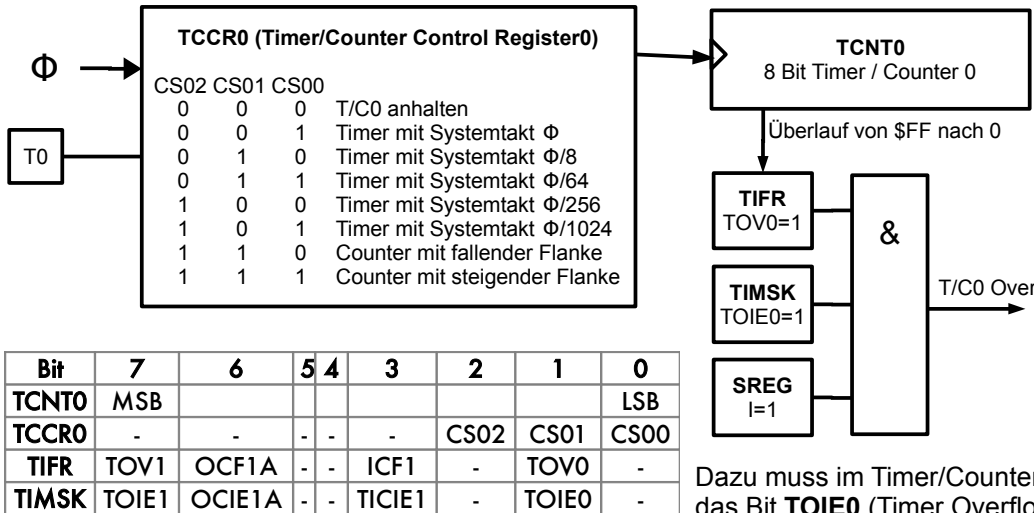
TCCR0 (Timer/Counter Control Register0)

Φ

T0

| CS02 | CS01 | CS00 | |
|---|---|---|---|
| 0 | 0 | 0 | T/C0 anhalten |
| 0 | 0 | 1 | Timer mit Systemtakt Φ |
| 0 | 1 | 0 | Timer mit Systemtakt Φ/8 |
| 0 | 1 | 1 | Timer mit Systemtakt Φ/64 |
| 1 | 0 | 0 | Timer mit Systemtakt Φ/256 |
| 1 | 0 | 1 | Timer mit Systemtakt Φ/1024 |
| 1 | 1 | 0 | Counter mit fallender Flanke |
| 1 | 1 | 1 | Counter mit steigender Flanke |

TCNT0
8 Bit Timer / Counter 0

Überlauf von \$FF nach 0

TIFR
TOV0=1

&

TIMSK
TOIE0=1

T/C0 Over

SREG
I=1

| Bit | 7 | 6 | 5 | 4 | 3 | 2 | 1 | 0 |
|---|---|---|---|---|---|---|---|---|
| TCNT0 | MSB | | | | | | | LSB |
| TCCR0 | - | - | - | - | - | CS02 | CS01 | CS00 |
| TIFR | TOV1 | OCF1A | - | - | ICF1 | - | TOV0 | - |
| TIMSK | TOIE1 | OCIE1A | - | - | TICIE1 | - | TOIE0 | - |

Dazu muss im Timer/Counter
das Bit **TOIE0** (Timer Overflo